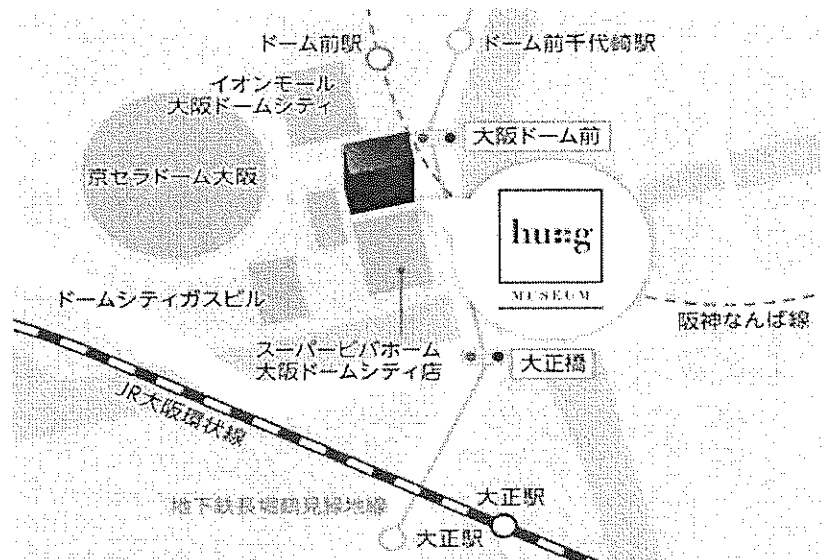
ドーム前駅
ドーム前千代崎駅
イオンモール
大阪ドームシティ
京セラドーム大阪
大阪ドーム前
hu:g
MUSEUM
阪神なんば線
ドームシティガスビル
スーパービバホーム
大阪ドームシティ店
大正橋
JR大阪環状線
地下鉄長堀鶴見緑地線
大正駅
大正駅